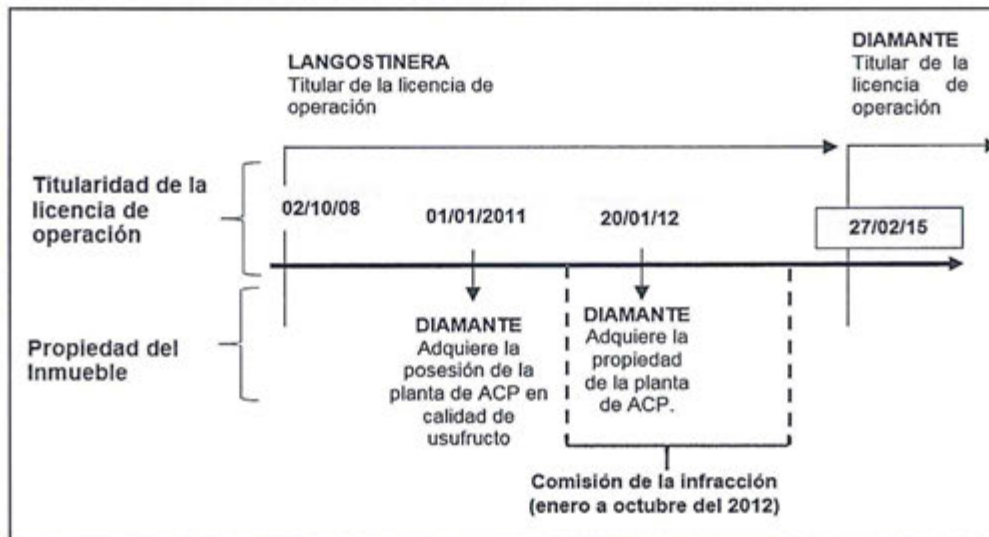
LANGOSTINERA
Titular de la licencia de operación

DIAMANTE
Titular de la licencia de operación

Titularidad de la licencia de operación

02/10/08

01/01/2011

20/01/12

27/02/15

Propiedad del Inmueble

DIAMANTE
Adquiere la posesión de la planta de ACP en calidad de usufructo

DIAMANTE
Adquiere la propiedad de la planta de ACP.

Comisión de la infracción
(enero a octubre del 2012)